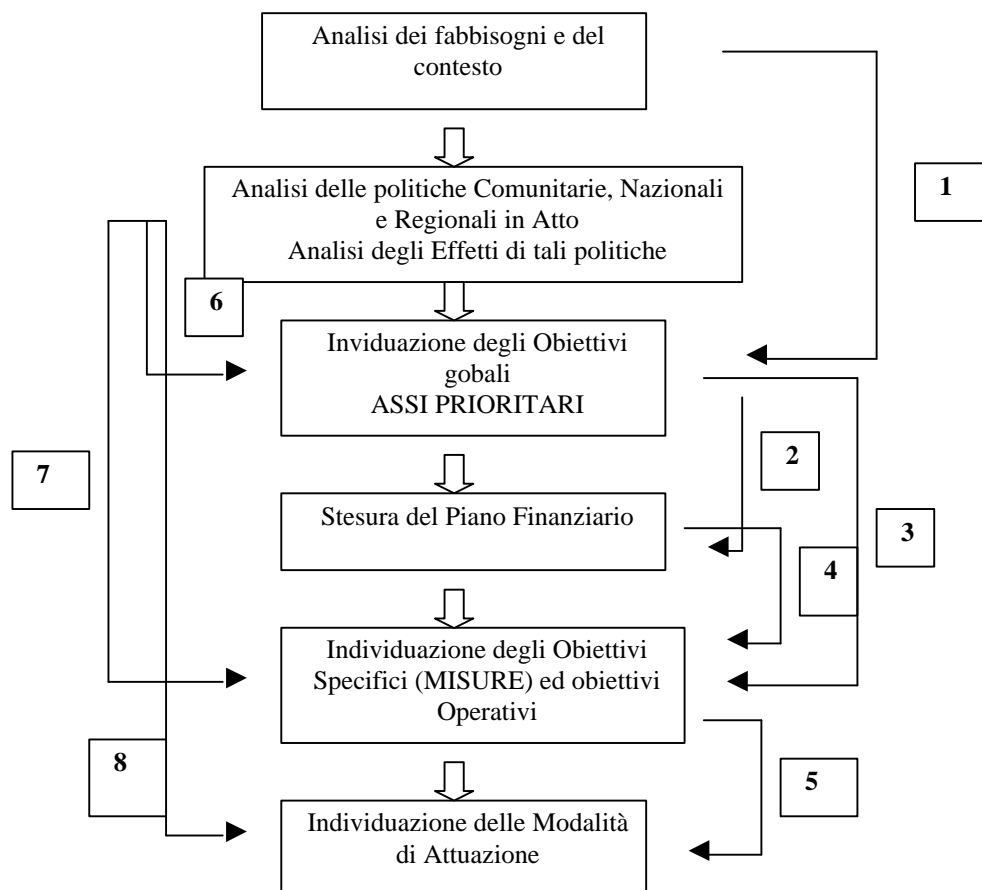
Analisi dei fabbisogni e del contesto

1

Analisi delle politiche Comunitarie, Nazionali e Regionali in Atto
Analisi degli Effetti di tali politiche

6

Inviduazione degli Obiettivi gobali
ASSI PRIORITARI

7

2

3

Stesura del Piano Finanziario

4

Individuazione degli Obiettivi Specifici (MISURE) ed obiettivi Operativi

8

5

Individuazione delle Modalità di Attuazione